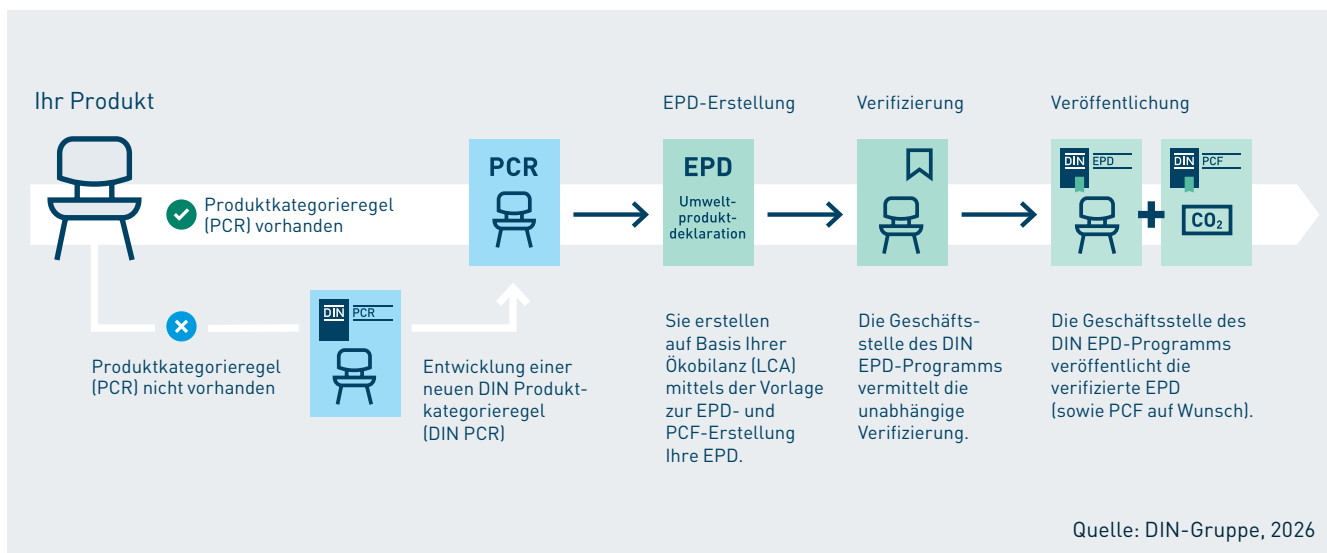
Ihr Produkt

Produktkategorieregel (PCR) vorhanden

Produktkategorieregel (PCR) nicht vorhanden

DIN PCR

Entwicklung einer neuen DIN Produktkategorieregel (DIN PCR)

PCR

EPD-Erstellung

EPD

Umweltproduktdeklaration

Sie erstellen auf Basis Ihrer Ökobilanz (LCA) mittels der Vorlage zur EPD- und PCF-Erstellung Ihre EPD.

Verifizierung

Die Geschäftsstelle des DIN EPD-Programms vermittelt die unabhängige Verifizierung.

Veröffentlichung

DIN EPD

DIN PCF

$CO_2$

Die Geschäftsstelle des DIN EPD-Programms veröffentlicht die verifizierte EPD (sowie PCF auf Wunsch).

Quelle: DIN-Gruppe, 2026